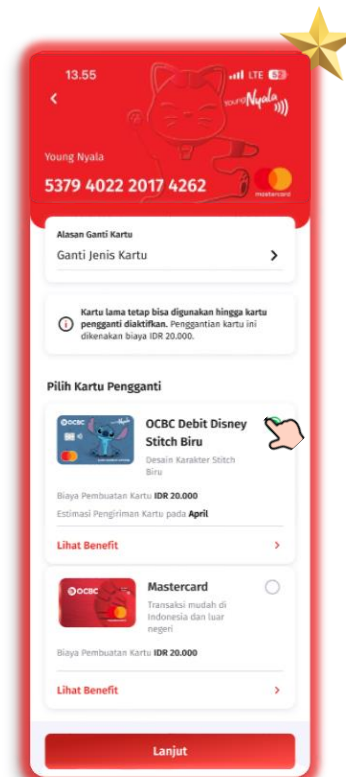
13.55

LTE 52

Young Nyala

Young Nyala

5379 4022 2017 4262

mastercard

Alasan Ganti Kartu

Ganti Jenis Kartu

Kartu lama tetap bisa digunakan hingga kartu pengganti diaktifkan. Penggantian kartu ini dikenakan biaya IDR 20.000.

Pilih Kartu Pengganti

OCBC

OCBC Debit Disney Stitch Biru

Desain Karakter Stitch Biru

Biaya Pembuatan Kartu IDR 20.000

Estimasi Pengiriman Kartu pada April

Lihat Benefit

OCBC

Mastercard

Transaksi mudah di Indonesia dan luar negeri

Biaya Pembuatan Kartu IDR 20.000

Lihat Benefit

Lanjut